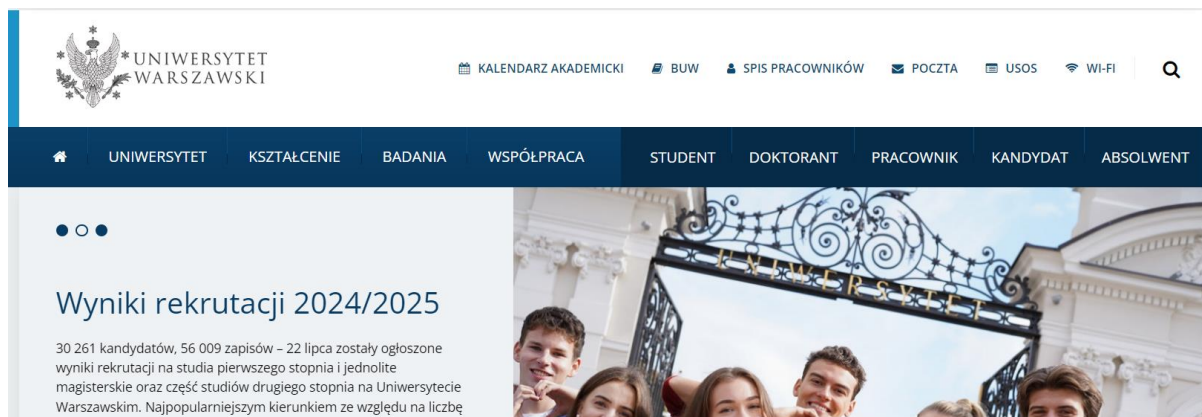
UNIWERSYTET WARSZAWSKI

KALENDARZ AKADEMICKI BUW SPIS PRACOWNIKÓW POCZTA USOS WI-FI

UNIWERSYTET KSZTAŁCENIE BADANIA WSPÓŁPRACA STUDENT DOKTORANT PRACOWNIK KANDYDAT ABSOLWENT

Wyniki rekrutacji 2024/2025

30 261 kandydatów, 56 009 zapisów – 22 lipca zostały ogłoszone wyniki rekrutacji na studia pierwszego stopnia i jednolite magisterskie oraz część studiów drugiego stopnia na Uniwersytecie Warszawskim. Najpopularniejszym kierunkiem ze względu na liczbę

UNIWERSYTET